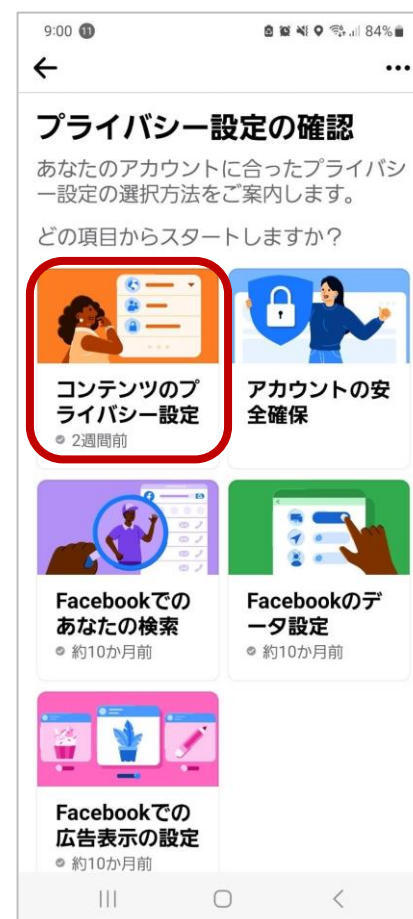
9:00 11 84%

プライバシー設定の確認

あなたのアカウントに合ったプライバシー設定の選択方法をご案内します。

どの項目からスタートしますか?

コンテンツのプライバシー設定
2週間前

アカウントの安全確保

Facebookでのあなたの検索
約10か月前

Facebookのデータ設定
約10か月前

Facebookでの広告表示の設定
約10か月前